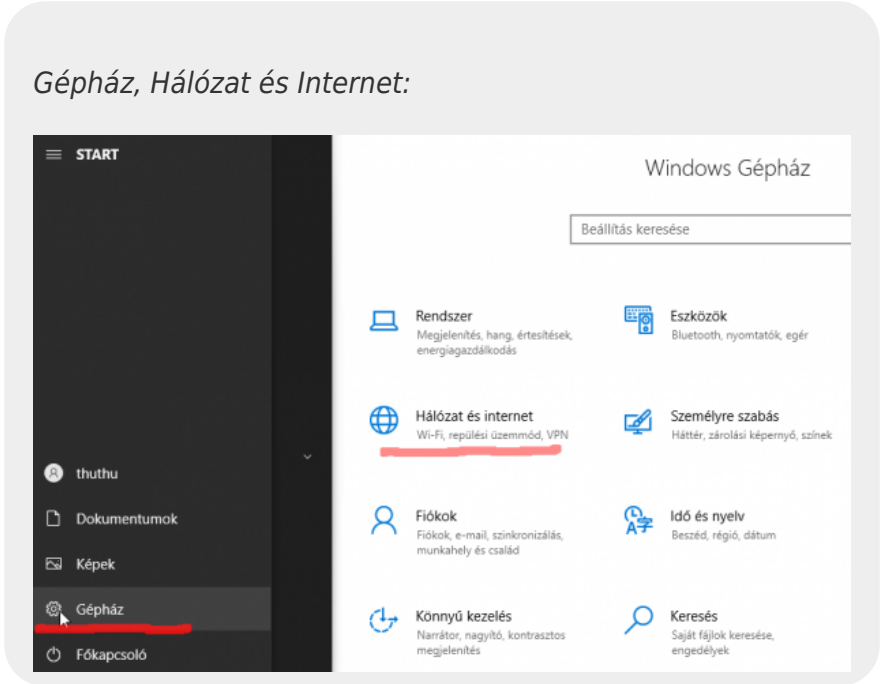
Gépház, Hálózat és Internet:

START

thuthu

Dokumentumok

Képek

Gépház

Főkapcsoló

Windows Gépház

Beállítás keresése

Rendszer
Megjelenítés, hang, értesítések, energiagazdálkodás

Eszközök
Bluetooth, nyomtatók, egér

Hálózat és internet
Wi-Fi, repülési üzemmód, VPN

Személyre szabás
Háttér, zárolási képernyő, színek

Fiókok
Fiókok, e-mail, szinkronizálás, munkahely és család

Idő és nyelv
Beszéd, régió, dátum

Könnyű kezelés
Narrátor, nagyító, kontrasztos megjelenítés

Keresés
Saját fájlok keresése, engedélyek